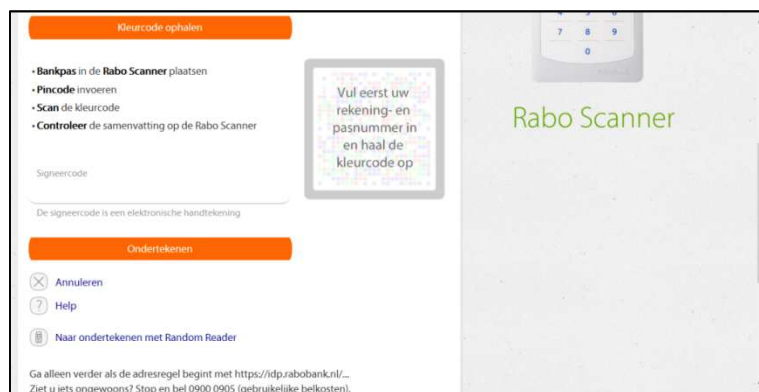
Kleurcode ophalen

• **Bankpas** in de **Rabo Scanner** plaatsen
• **Pincode** invoeren
• **Scan** de kleurcode
• **Controleer** de samenvatting op de Rabo Scanner

Vul eerst uw rekening- en pasnummer in en haal de kleurcode op

Signeercode

De signeercode is een elektronische handtekening

Ondertekenen

Annuleren

Help

Naar ondertekenen met Random Reader

Ga alleen verder als de adresregel begint met https://idp.rabobank.nl/...
Ziet u iets ongewoons? Stop en bel 0900 0905 (gebruikelijke belkosten).

7 8 9
0

Rabo Scanner